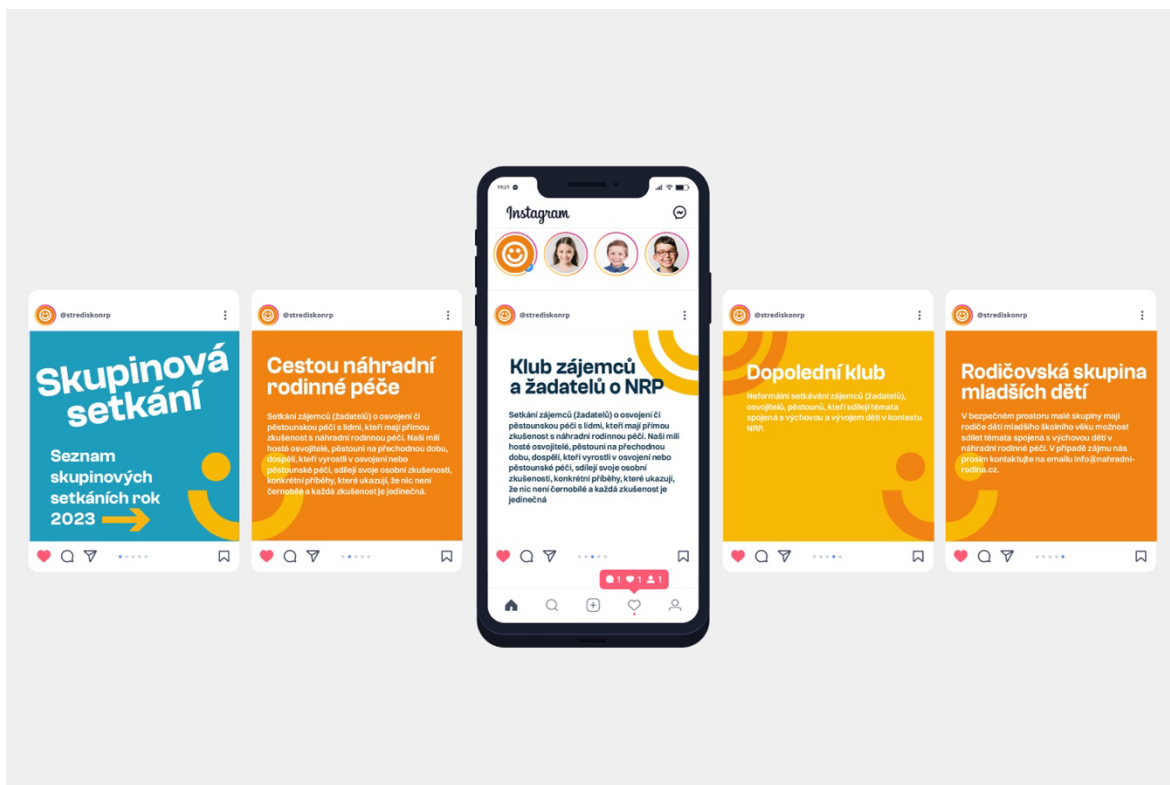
@strediskonrp

Skupinová setkání

Seznam skupinových setkáních rok 2023

@strediskonrp

Cestou náhradní rodinné péče

Setkání zájemců (žadatelů) o osvojení či pěstounskou péči s lidmi, kteří mají přímou zkušenost s náhradní rodinnou péčí. Naši milí hosté osvojitelé, pěstouni na přechodnou dobu, dospělí, kteří vyrostli v osvojení nebo pěstounské péči, sdílejí svoje osobní zkušenosti, konkrétní příběhy, které ukazují, že nic není černobílé a každá zkušenost je jedinečná.

9:21

Instagram

@strediskonrp

Klub zájemců a žadatelů o NRP

Setkání zájemců (žadatelů) o osvojení či pěstounskou péči s lidmi, kteří mají přímou zkušenost s náhradní rodinnou péčí. Naši milí hosté osvojitelé, pěstouni na přechodnou dobu, dospělí, kteří vyrostli v osvojení nebo pěstounské péči, sdílejí svoje osobní zkušenosti, konkrétní příběhy, které ukazují, že nic není černobílé a každá zkušenost je jedinečná

1 1 1

@strediskonrp

Dopolední klub

Neformální setkávání zájemců (žadatelů), osvojitelů, pěstounů, kteří sdílejí témata spojená s výchovou a vývojem dětí v kontextu NRP.

@strediskonrp

Rodičovská skupina mladších dětí

V bezpečném prostoru malé skupiny mají rodiče dětí mladšího školního věku možnost sdílet témata spojená s výchovou dětí v náhradní rodinné péči. V případě zájmu nás prosím kontaktujte na emailu info@nahradni-rodina.cz.